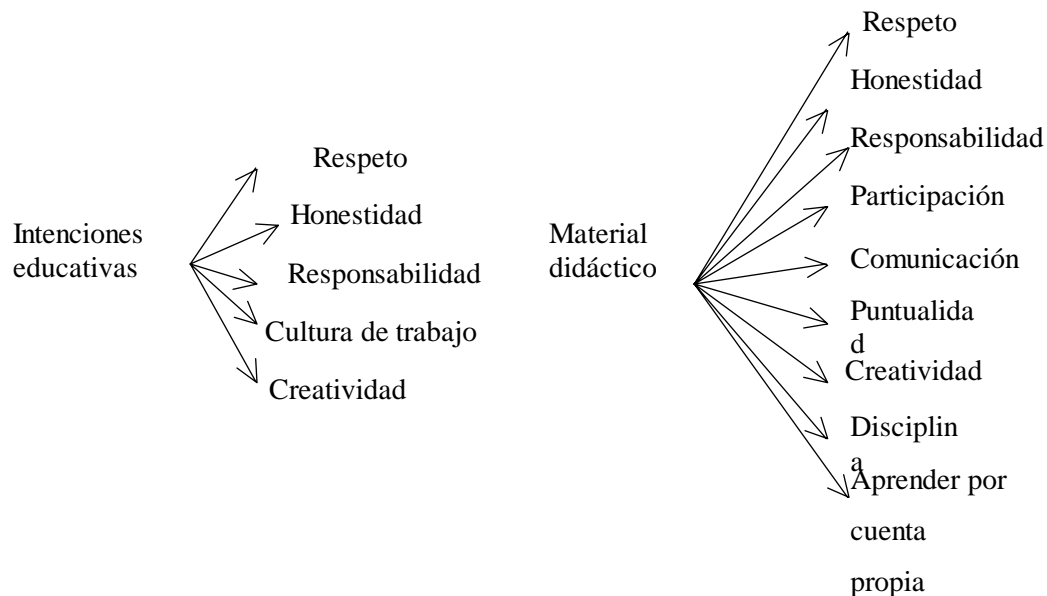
Intenciones educativas

Respeto

Honestidad

Responsabilidad

Cultura de trabajo

Creatividad

Material didáctico

Respeto

Honestidad

Responsabilidad

Participación

Comunicación

Puntualidad

Creatividad

Disciplina

Aprender por cuenta propia